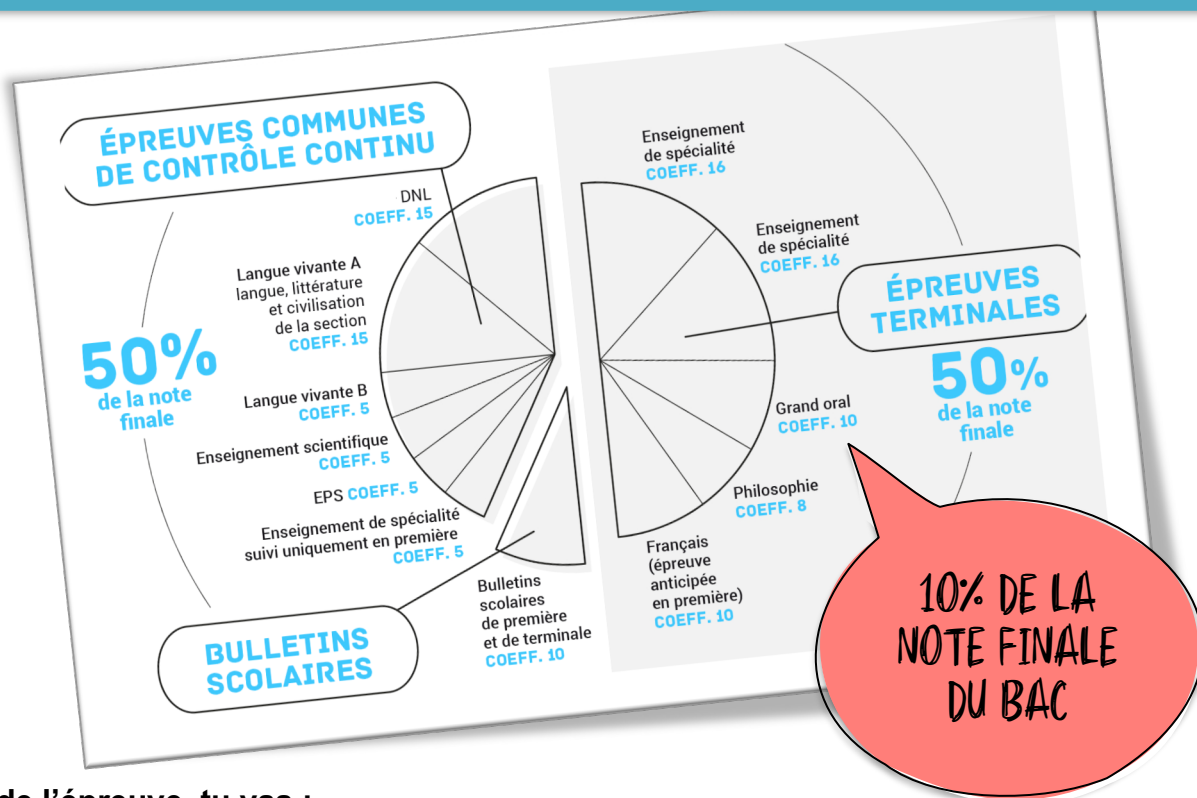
ÉPREUVES COMMUNES DE CONTRÔLE CONTINU

50% de la note finale

DNL COEFF. 15

Langue vivante A langue, littérature et civilisation de la section COEFF. 15

Langue vivante B COEFF. 5

Enseignement scientifique COEFF. 5

EPS COEFF. 5

Enseignement de spécialité suivi uniquement en première COEFF. 5

BULLETINS SCOLAIRES

Bulletins scolaires de première et de terminale COEFF. 10

Enseignement de spécialité COEFF. 16

Enseignement de spécialité COEFF. 16

ÉPREUVES TERMINALES

50% de la note finale

Grand oral COEFF. 10

Philosophie COEFF. 8

Français (épreuve anticipée en première) COEFF. 10

10% DE LA NOTE FINALE DU BAC

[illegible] de l'épreuve, tu vas :